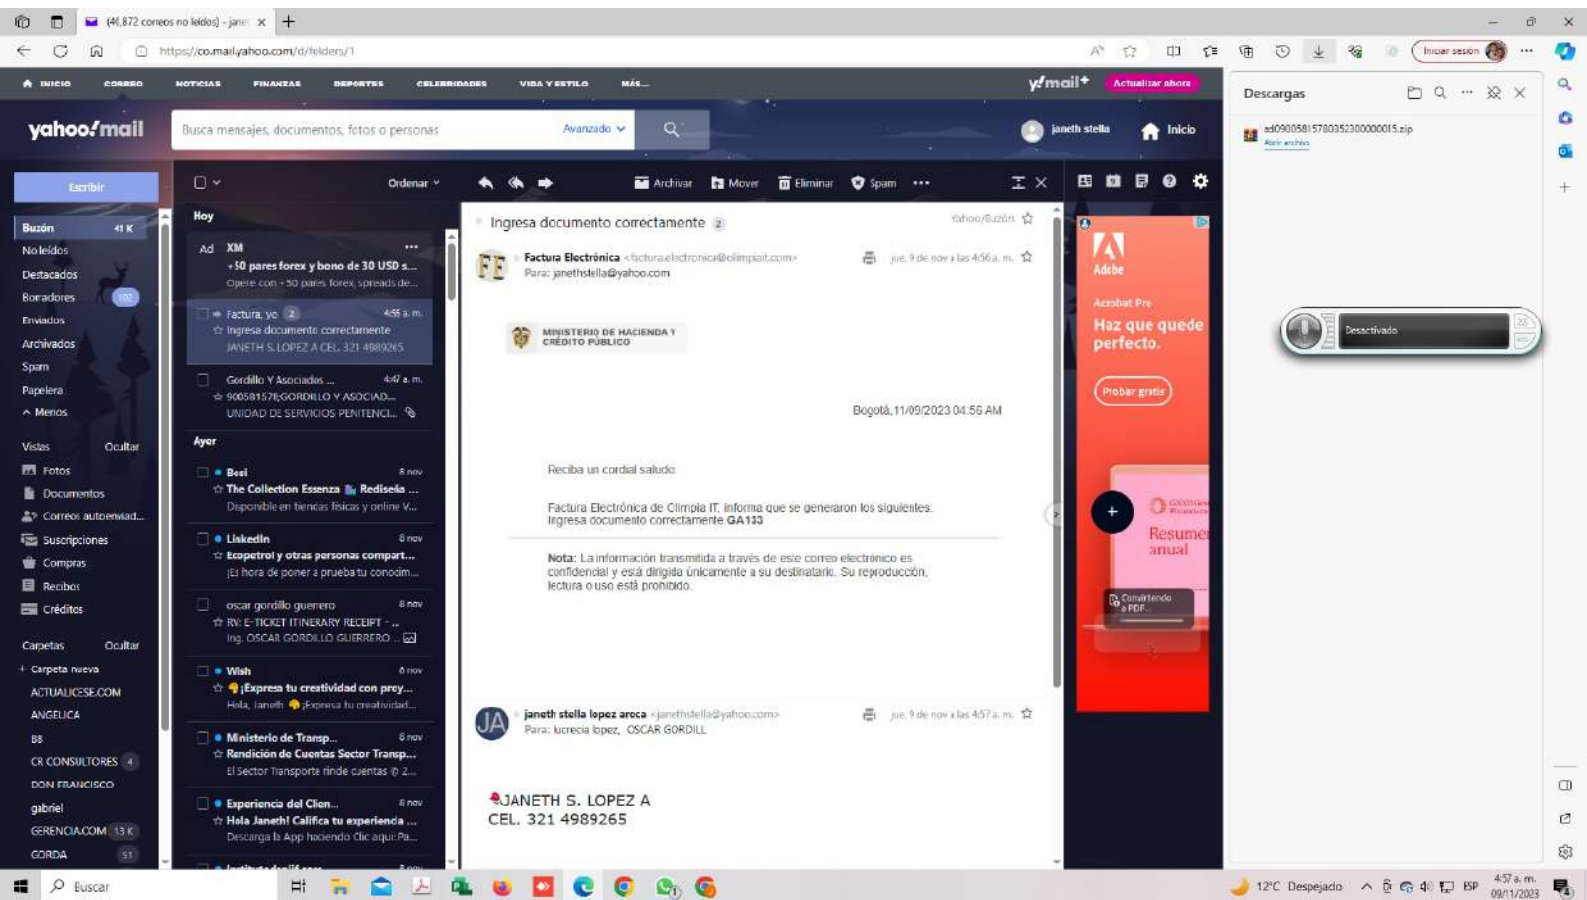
(41.872 correos no leídos) - jane ×

https://co.mail.yahoo.com/d/folders/1

Iniciar sesión

INICIO CORREO NOTICIAS FINANZAS DEPORTES CELEBRIDADES VIDA Y ESTILO MÁS...

y!mail+ Actualizar ahora

Descargas

ad090058157803523000000015.zip
Abrir archivo

yahoo!mail

Busca mensajes, documentos, fotos o personas

Avanzado

janeth stella

Inicio

Escribir

Buzón 41 K
No leídos
Destacados
Borradores 102
Enviados
Archivados
Spam
Papelera
^ Menos

Vistas Ocultar
Fotos
Documentos
Correos automatizad...
Suscripciones
Compras
Recibos
Créditos

Carpetas Ocultar
+ Carpeta nueva
ACTUALICESE.COM
ANGELICA
BB
CR CONSULTORES 4
DON FRANCISCO
gabriel
GERENCIA.COM 13 K
GORDA 51

Ordenar

Archivar Mover Eliminar Spam

Hoy

Ad XM
+50 pares forex y bono de 30 USD s...
Opere con +50 pares forex, spreads de...

Factura, yo 2 4:55 a. m.
Ingresa documento correctamente
JANETH S. LOPEZ A CEL. 321 4989265

Gordillo Y Asociados ... 4:47 a. m.
900581578;GORDILLO Y ASOCIAD...
UNIDAD DE SERVICIOS PENITENCI...

Ayer

Besi 8 nov
The Collection Essenza Rediseña ...
Disponible en tiendas físicas y online V...

LinkedIn 8 nov
Ecopetrol y otras personas compart...
¡Es hora de poner a prueba tu conocim...

oscar gordillo guerrero 8 nov
RV: E-TICKET ITINERARY RECEIPT - ...
Ing. OSCAR GORDILLO GUERRERO ...

Wish 8 nov
¡Expresa tu creatividad con prey...
Hola, Janeth ¡Expresa tu creatividad...

Ministerio de Transp... 8 nov
Rendición de Cuentas Sector Transp...
El Sector Transporte rinde cuentas 2...

Experiencia del Clien... 8 nov
Hola Janeth! Califica tu experiencia ...
Descarga la App haciendo Clic aquí Pa...

Ingresa documento correctamente 2

Yahoo/Buzón

Factura Electrónica <factura.electronica@olimpiait.com>
Para: janethstella@yahoo.com
jue, 9 de nov a las 4:56 a. m.

MINISTERIO DE HACIENDA Y CRÉDITO PÚBLICO

Bogotá,11/09/2023 04:56 AM

Reciba un cordial saludo

Factura Electrónica de Olimpia IT, informa que se generaron los siguientes.
Ingresa documento correctamente GA133

Nota: La información transmitida a través de este correo electrónico es confidencial y está dirigida únicamente a su destinatario. Su reproducción, lectura o uso está prohibido.

janeth stella lopez areca <janethstella@yahoo.com>
Para: lucrecia lopez, OSCAR GORDILL
jue, 9 de nov a las 4:57 a. m.

JANETH S. LOPEZ A
CEL. 321 4989265

Adobe
Acrobat Pro
Haz que quede perfecto.
Probar gratis
Resumen anual
Convirtiendo a PDF...

Desactivado

Buscar

12°C Despejado ESP 4:57 a. m. 09/11/2023